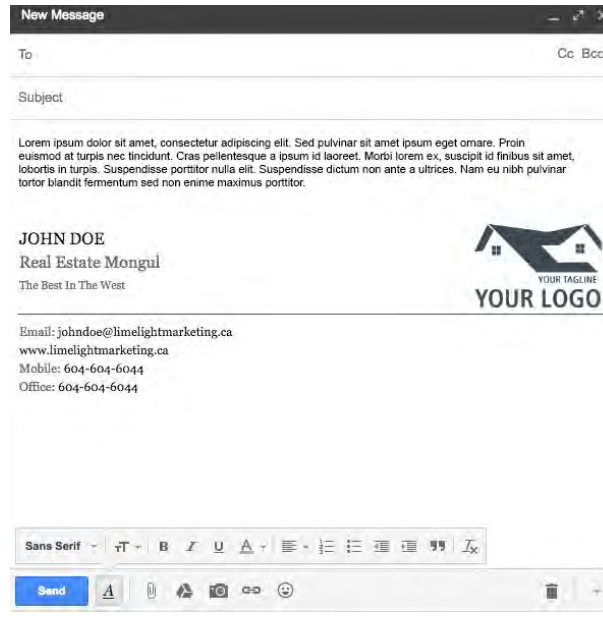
New Message

To

Cc Bcc

Subject

Lorem ipsum dolor sit amet, consectetur adipiscing elit. Sed pulvinar sit amet ipsum eget ornare. Proin euismod at turpis nec tincidunt. Cras pellentesque a ipsum id laoreet. Morbi lorem ex, suscipit id finibus sit amet, lobortis in turpis. Suspendisse porttitor nulla elit. Suspendisse dictum non ante a ultrices. Nam eu nibh pulvinar tortor blandit fermentum sed non enime maximus porttitor.

JOHN DOE
Real Estate Mongul
The Best In The West

YOUR TAGLINE
YOUR LOGO

Email: johndoe@limelightmarketing.ca
www.limelightmarketing.ca
Mobile: 604-604-6044
Office: 604-604-6044

Sans Serif

Send